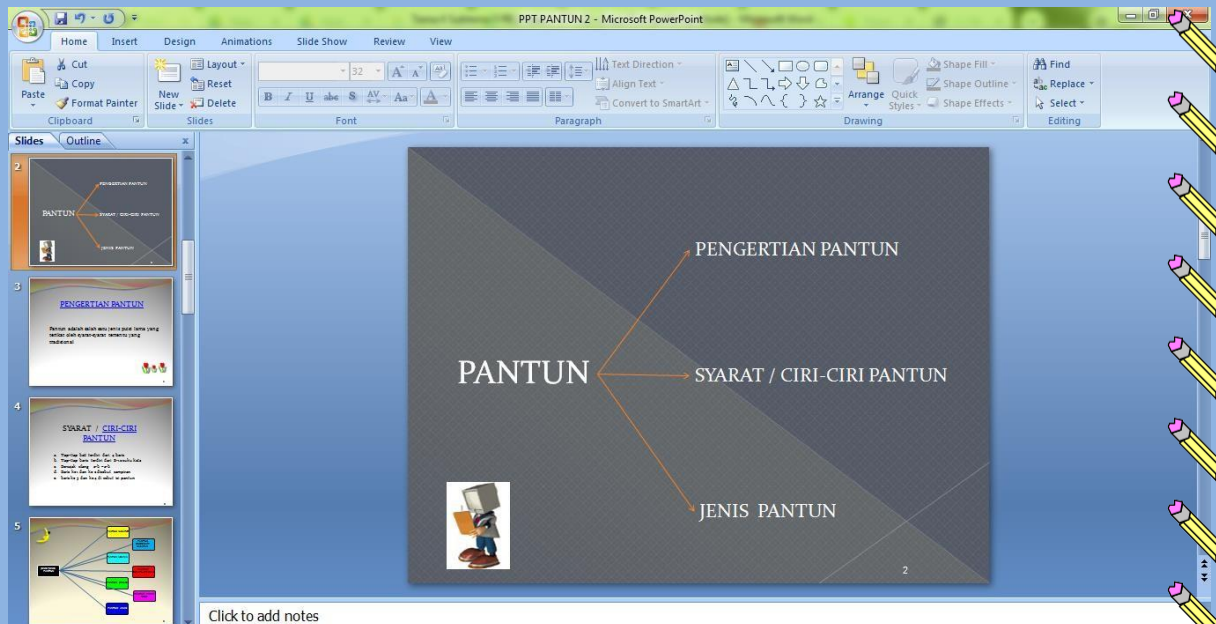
PPT PANTUN 2 - Microsoft PowerPoint

Home Insert Design Animations Slide Show Review View

Paste Cut Copy Format Painter Clipboard
New Slide Layout Reset Delete Slides
32 Font
Text Direction Align Text Convert to SmartArt Paragraph
Arrange Quick Styles Shape Fill Shape Outline Shape Effects Drawing
Find Replace Select Editing

Slides Outline

2
PENGERTIAN PANTUN
PANTUN
SYARAT / CIRI-CIRI PANTUN
JENIS PANTUN

3
PENGERTIAN PANTUN
Pantun adalah salah satu jenis puisi lama yang terikat oleh syarat-syarat tertentu yang tradisional

4
SYARAT / CIRI-CIRI PANTUN

5

PENGERTIAN PANTUN

PANTUN

SYARAT / CIRI-CIRI PANTUN

JENIS PANTUN

2

Click to add notes